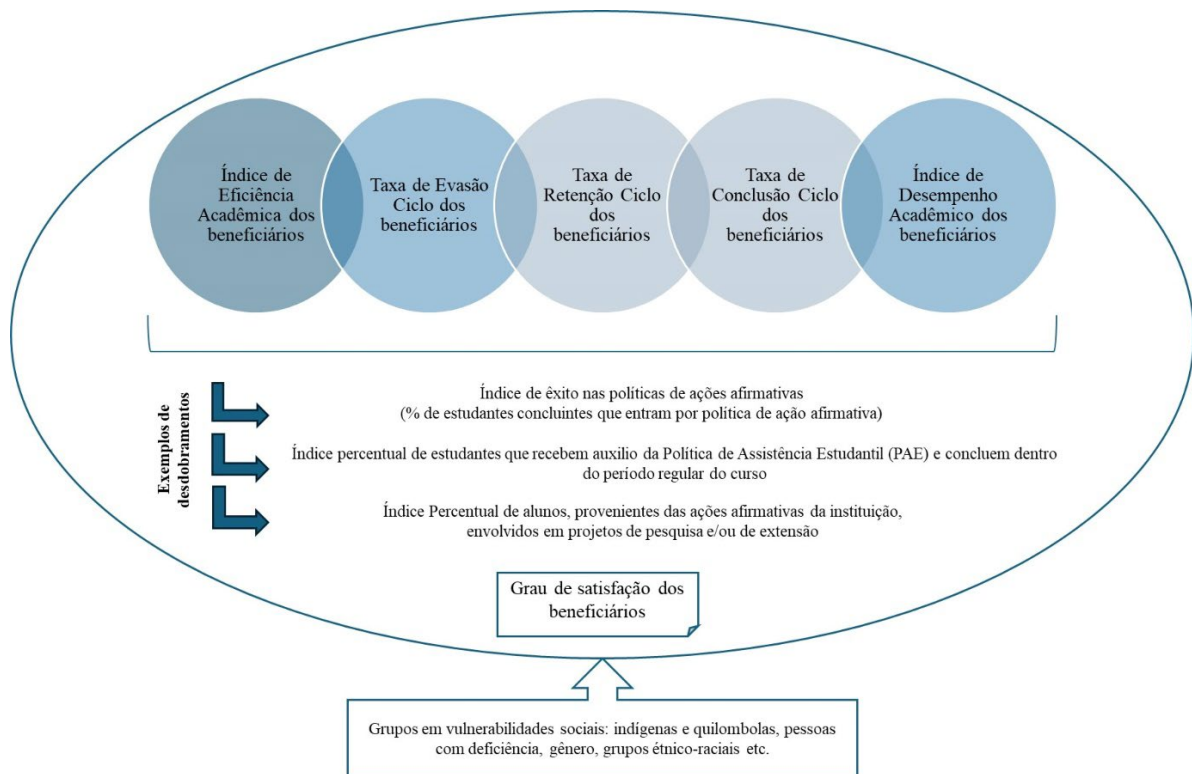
Índice de Eficiência Acadêmica dos beneficiários

Taxa de Evasão Ciclo dos beneficiários

Taxa de Retenção Ciclo dos beneficiários

Taxa de Conclusão Ciclo dos beneficiários

Índice de Desempenho Acadêmico dos beneficiários

Exemplos de desdobramentos

Índice de êxito nas políticas de ações afirmativas
(% de estudantes concluintes que entram por política de ação afirmativa)

Índice percentual de estudantes que recebem auxilio da Política de Assistência Estudantil (PAE) e concluem dentro do período regular do curso

Índice Percentual de alunos, provenientes das ações afirmativas da instituição, envolvidos em projetos de pesquisa e/ou de extensão

Grau de satisfação dos beneficiários

Grupos em vulnerabilidades sociais: indígenas e quilombolas, pessoas com deficiência, gênero, grupos étnico-raciais etc.